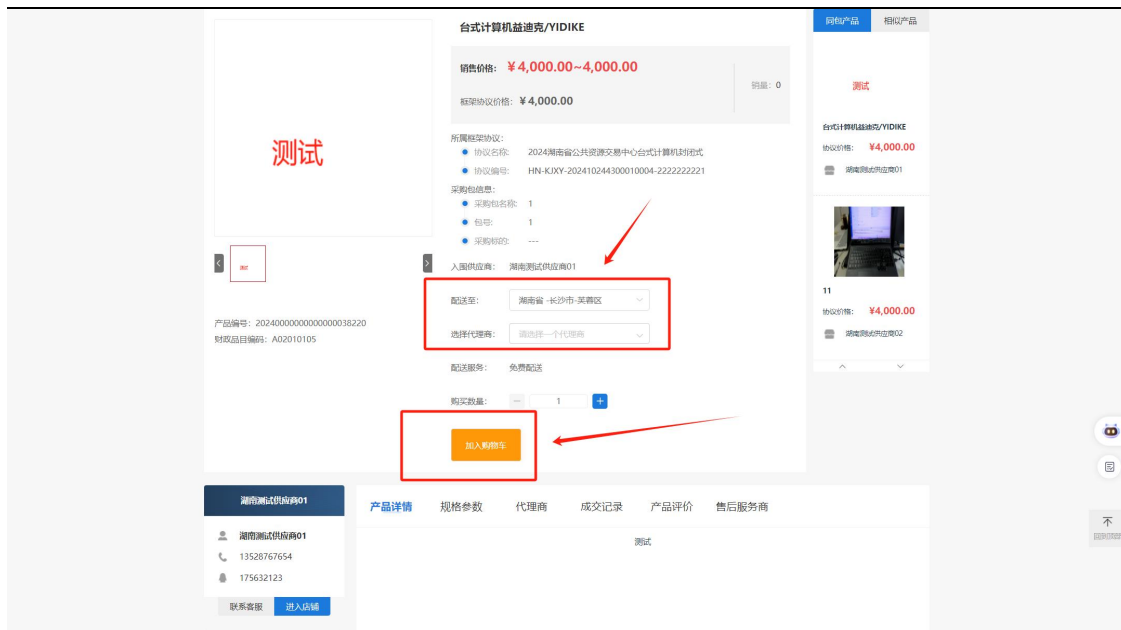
台式计算机益迪克/YIDIKE

销售价格：￥4,000.00~4,000.00

销量：0

框架协议价格：￥4,000.00

所属框架协议：
协议名称：2024湖南省公共资源交易中心台式计算机封闭式
协议编号：HN-KJXY-20241024430001004-2222222221
采购包信息：
采购包名称：1
包号：1
采购标的：---

入围供应商：湖南测试供应商01

配送至：湖南省-长沙市-芙蓉区
选择代理商：请选择一个代理商

配送服务：免费配送

购买数量：1

加入购物车

测试

测试

产品编号：20240000000000000038220
财政品目编码：A02010105

同包产品 相似产品

测试

台式计算机益迪克/YIDIKE
协议价格：￥4,000.00
湖南测试供应商01

11
协议价格：￥4,000.00
湖南测试供应商02

湖南测试供应商01

湖南测试供应商01
13528767654
175632123

联系客服 进入店铺

产品详情 规格参数 代理商 成交记录 产品评价 售后服务商

测试

回到顶部